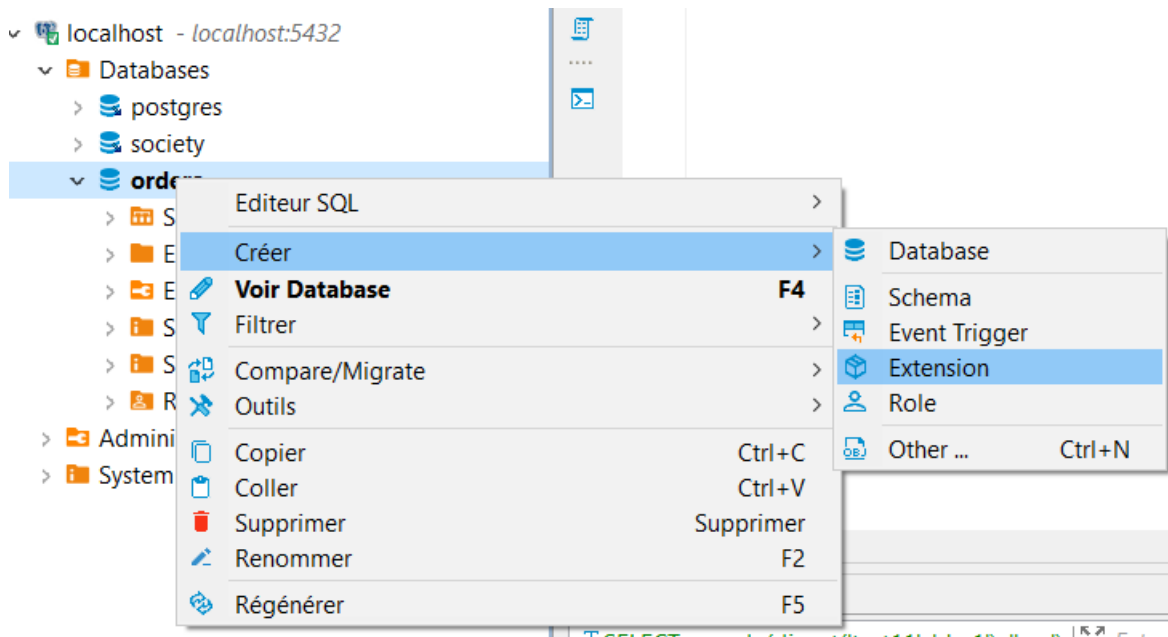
localhost - localhost:5432
Databases
postgres
society
orders
S
E
E
S
S
R
Admini
System

Editeur SQL >
Créer >
Voir Database F4
Filtrer >
Compare/Migrate >
Outils >
Copier Ctrl+C
Coller Ctrl+V
Supprimer Supprimer
Renommer F2
Régénérer F5

Database
Schema
Event Trigger
Extension
Role
Other ... Ctrl+N

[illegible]